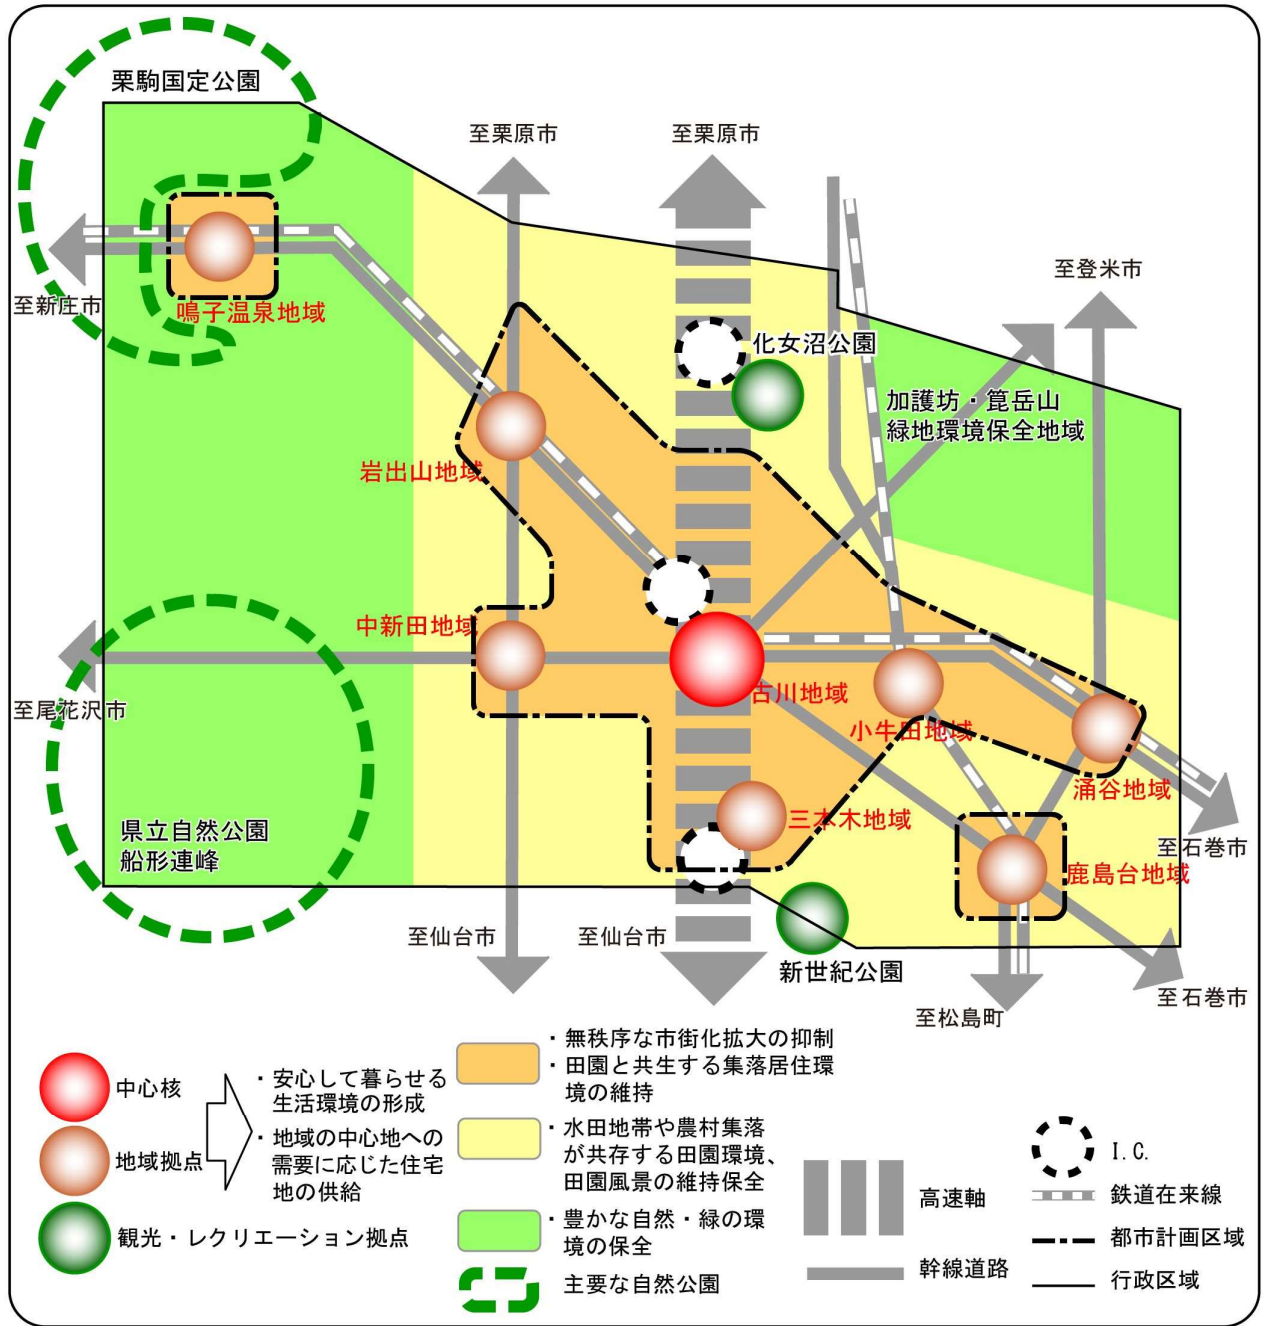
栗駒国定公園

至栗原市

至栗原市

至新庄市

鳴子温泉地域

至登米市

化女沼公園

加護坊・篦岳山
緑地環境保全地域

岩出山地域

中新田地域

至尾花沢市

古川地域

小牛田地域

涌谷地域

三本木地域

至石巻市

県立自然公園
船形連峰

鹿島台地域

至仙台市

至仙台市

新世紀公園

至石巻市

至松島町

中心核

地域拠点

観光・レクリエーション拠点

・安心して暮らせる生活環境の形成

・地域の中心地への需要に応じた住宅地の供給

・無秩序な市街化拡大の抑制
・田園と共生する集落居住環境の維持

・水田地帯や農村集落が共存する田園環境、田園風景の維持保全

・豊かな自然・緑の環境の保全

主要な自然公園

高速軸

幹線道路

I.C.

鉄道在来線

都市計画区域

行政区域